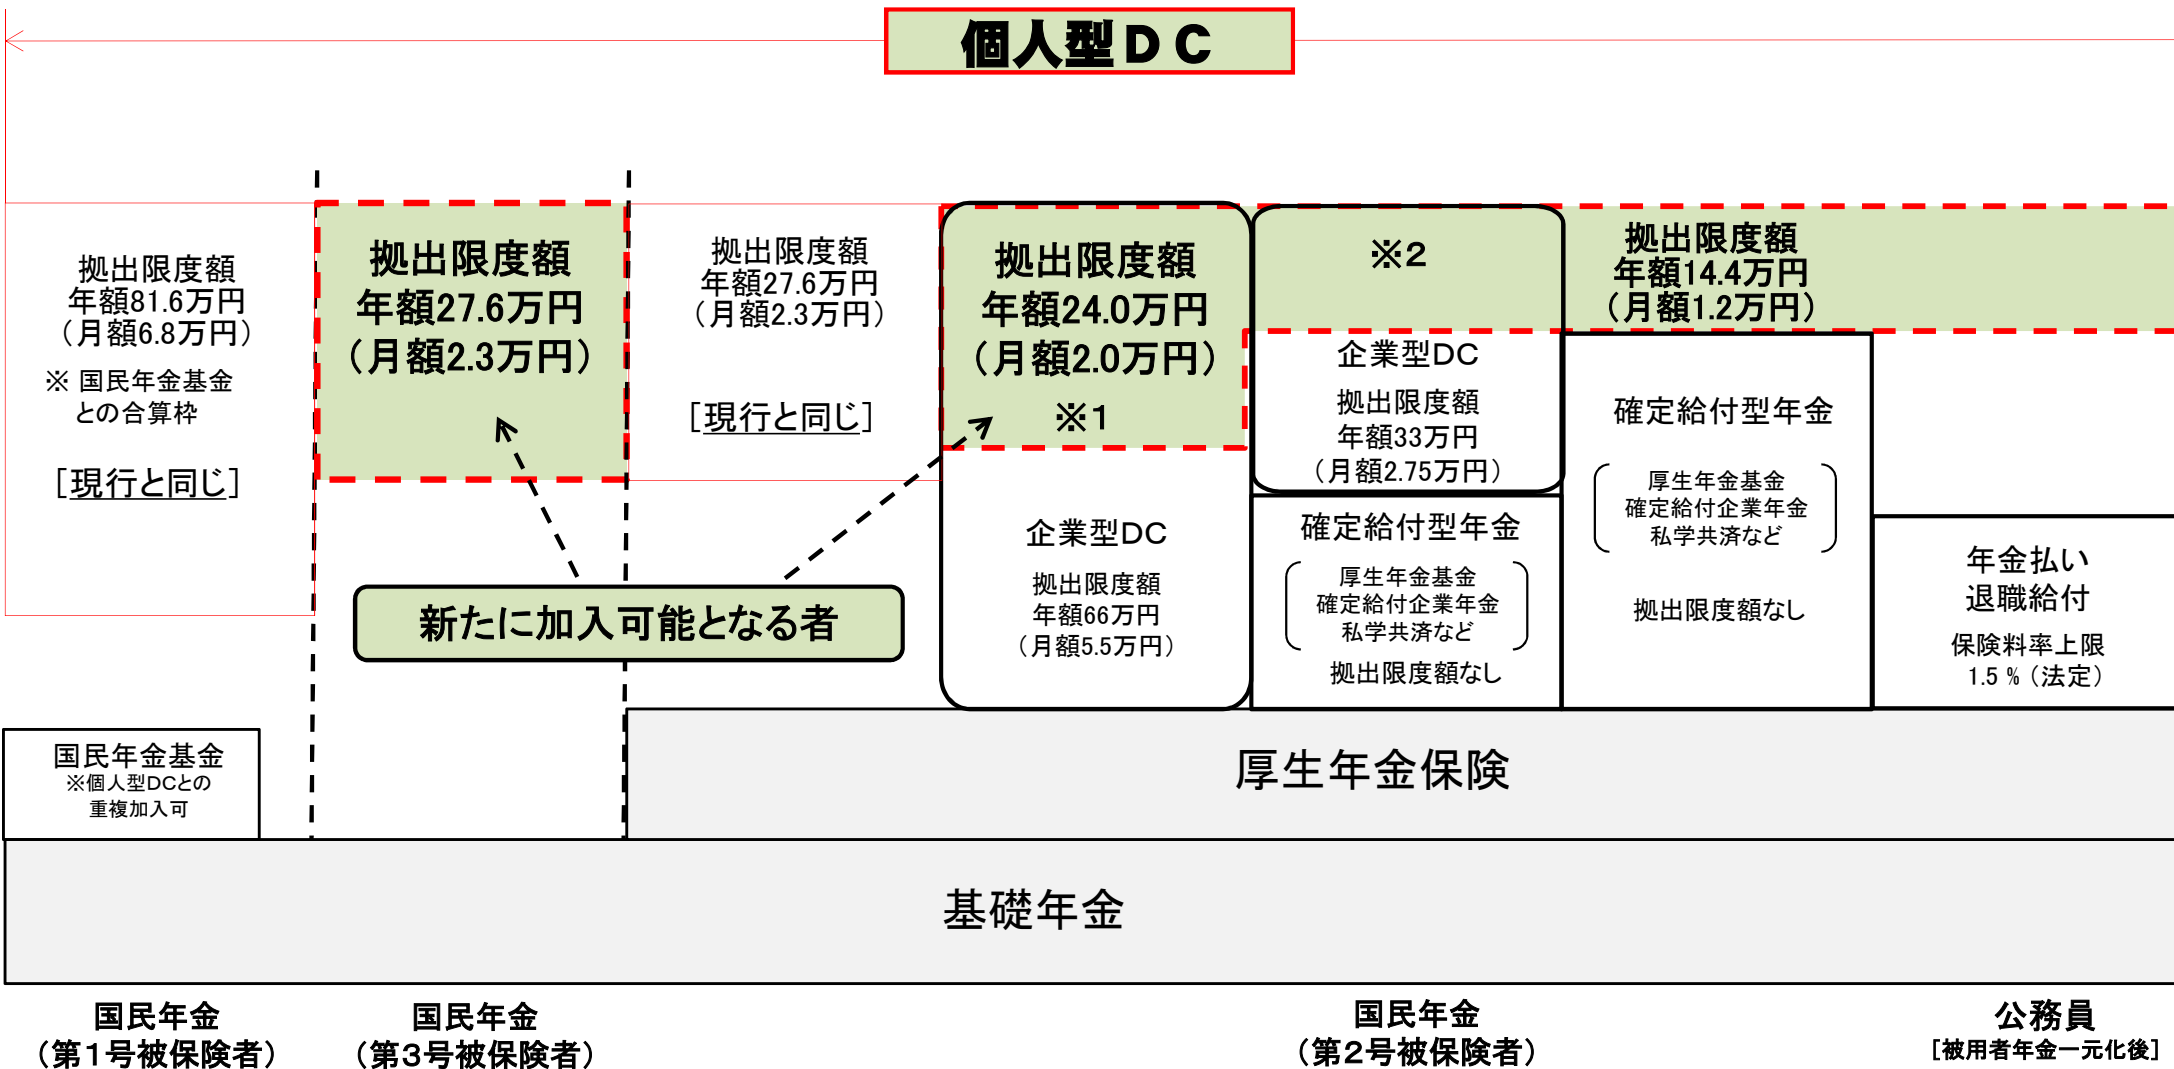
個人型ＤＣ

拠出限度額
年額81.6万円
（月額6.8万円）
※ 国民年金基金との合算枠
［現行と同じ］

拠出限度額
年額27.6万円
（月額2.3万円）

拠出限度額
年額27.6万円
（月額2.3万円）
［現行と同じ］

拠出限度額
年額24.0万円
（月額2.0万円）
※1

※2

拠出限度額
年額14.4万円
（月額1.2万円）

企業型DC
拠出限度額
年額33万円
（月額2.75万円）

確定給付型年金
厚生年金基金
確定給付企業年金
私学共済など
拠出限度額なし

企業型DC
拠出限度額
年額66万円
（月額5.5万円）

確定給付型年金
厚生年金基金
確定給付企業年金
私学共済など
拠出限度額なし

年金払い
退職給付
保険料率上限
1.5％（法定）

新たに加入可能となる者

国民年金基金
※個人型DCとの重複加入可

厚生年金保険

基礎年金

国民年金
（第１号被保険者）

国民年金
（第３号被保険者）

国民年金
（第２号被保険者）

公務員
［被用者年金一元化後］